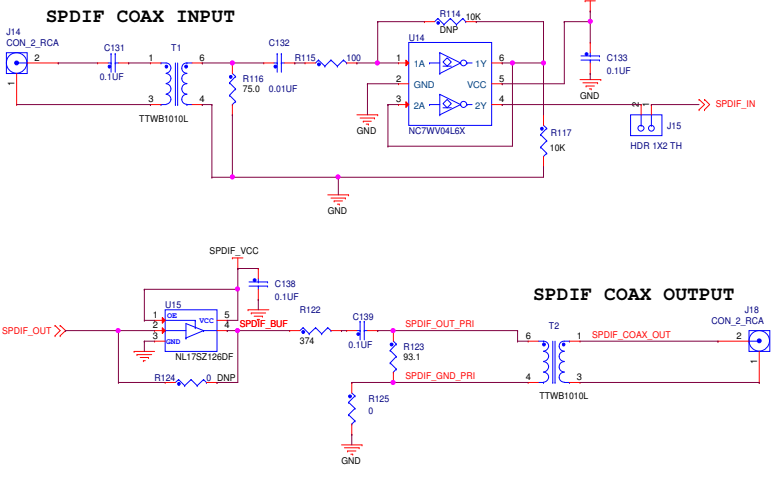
SPDIF COAX INPUT

J14
CON_2_RCA
2
1
C131
0.1UF
T1
1
3
6
4
TTWB1010L
R116
75.0
C132
0.01UF
R115
100
R114 10K
DNP
U14
1 1A
2 GND
3 2A
1Y 6
VCC 5
2Y 4
NC7WV04L6X
GND
C133
0.1UF
GND
R117
10K
2 1
J15
HDR 1X2 TH
SPDIF_IN
GND

SPDIF_VCC
C138
0.1UF
U15
OE
GND
VCC
1
2
3
5
4
NL17SZ126DF
SPDIF_OUT
SPDIF_BUF
R122
374
C139
0.1UF
SPDIF_OUT_PRI
R123
93.1
SPDIF_GND_PRI
R124
0
DNP
R125
0
GND

SPDIF COAX OUTPUT

T2
6
4
1
3
TTWB1010L
SPDIF_COAX_OUT
J18
CON_2_RCA
2
1